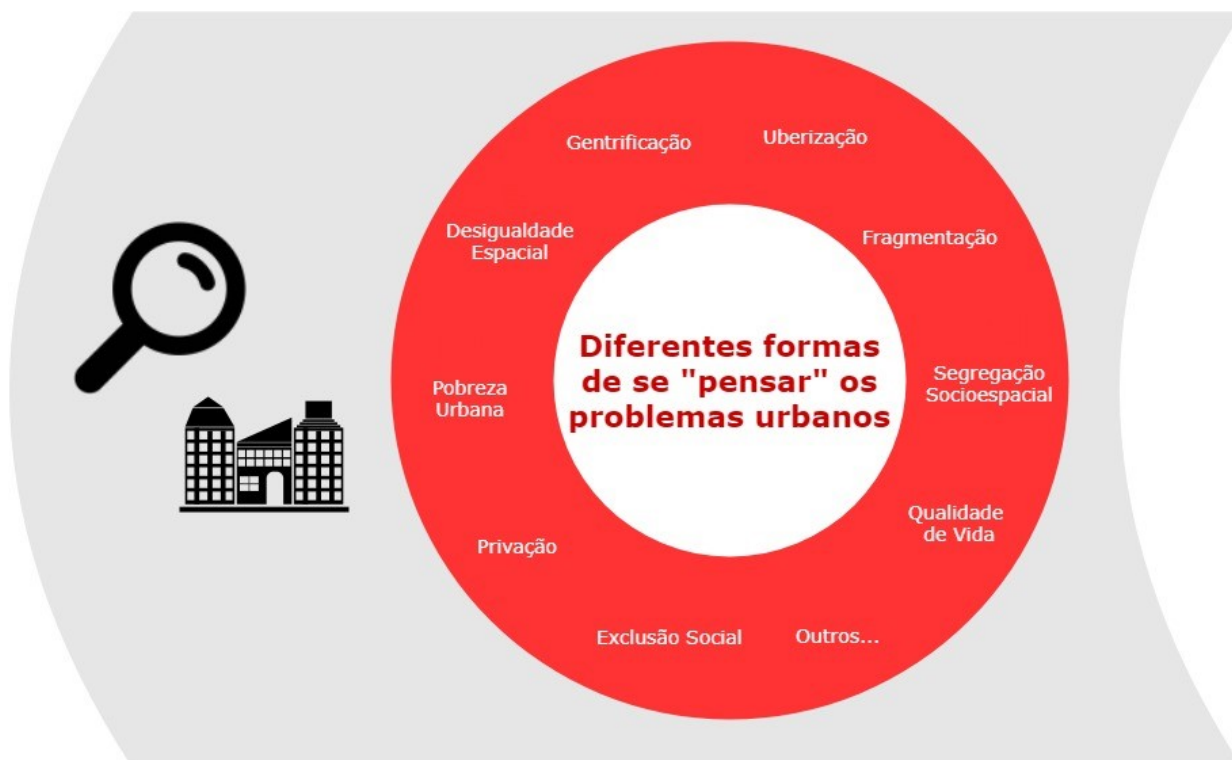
Diferentes formas de se "pensar" os problemas urbanos

Gentrificação

Uberização

Fragmentação

Segregação Socioespacial

Qualidade de Vida

Outros...

Exclusão Social

Privação

Pobreza Urbana

Desigualdade Espacial